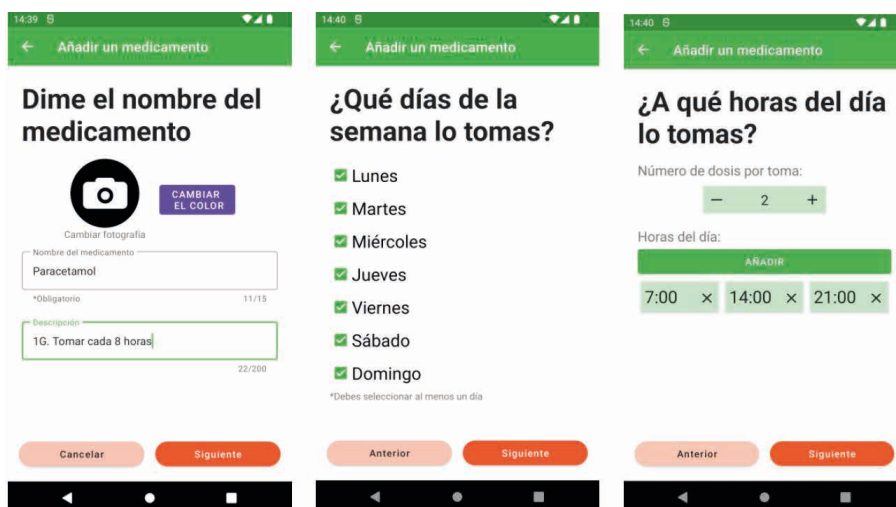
14:39

← Añadir un medicamento

Dime el nombre del medicamento

CAMBIAR EL COLOR

Cambiar fotografía

Nombre del medicamento

Paracetamol

*Obligatorio 11/15

Descripción

1G. Tomar cada 8 horas

22/200

Cancelar

Siguiente

14:40

← Añadir un medicamento

¿Qué días de la semana lo tomas?

Lunes

Martes

Miércoles

Jueves

Viernes

Sábado

Domingo

*Debes seleccionar al menos un día

Anterior

Siguiente

14:40

← Añadir un medicamento

¿A qué horas del día lo tomas?

Número de dosis por toma:

− 2 +

Horas del día:

AÑADIR

7:00 × 14:00 × 21:00 ×

Anterior

Siguiente